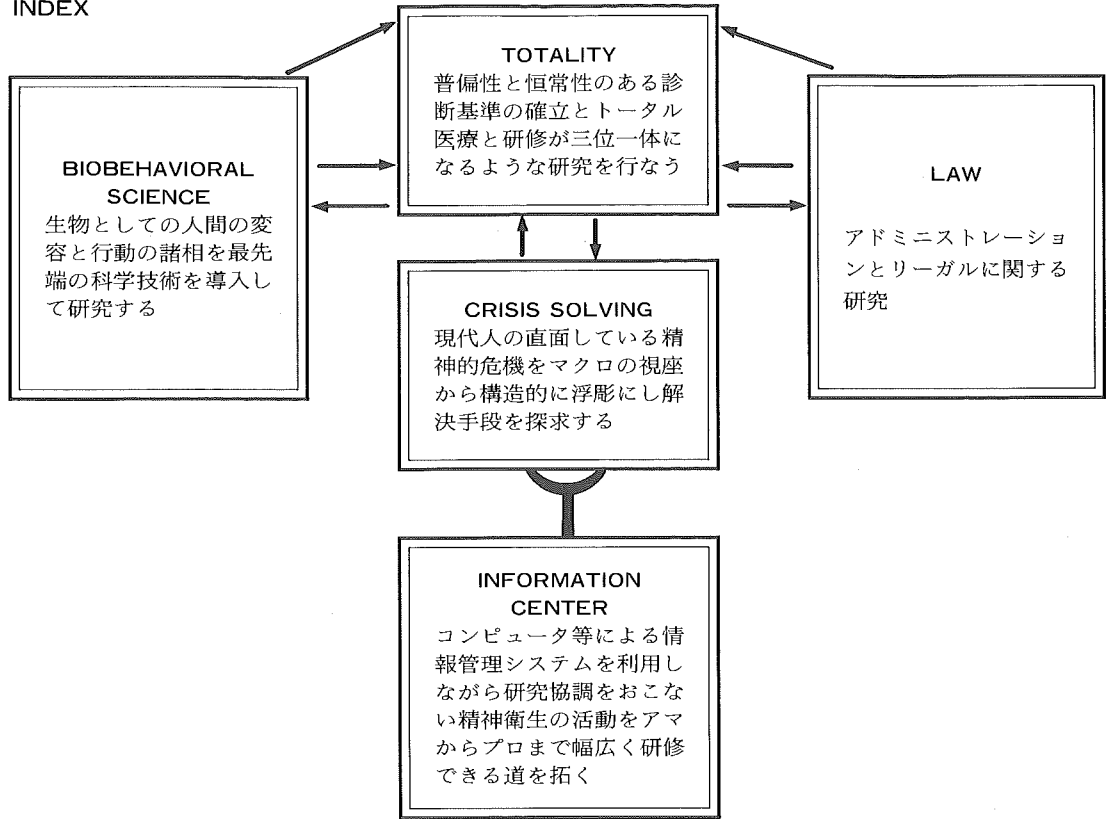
INDEX

TOTALITY
普偏性と恒常性のある診断基準の確立とトータル医療と研修が三位一体になるような研究を行なう

BIOBEHAVIORAL SCIENCE
生物としての人間の変容と行動の諸相を最先端の科学技術を導入して研究する

LAW
アドミニストレーションとリーガルに関する研究

CRISIS SOLVING
現代人の直面している精神的危機をマクロの視座から構造的に浮彫にし解決手段を探求する

INFORMATION CENTER
コンピュータ等による情報管理システムを利用しながら研究協調をおこない精神衛生の活動をアマからプロまで幅広く研修できる道を拓く